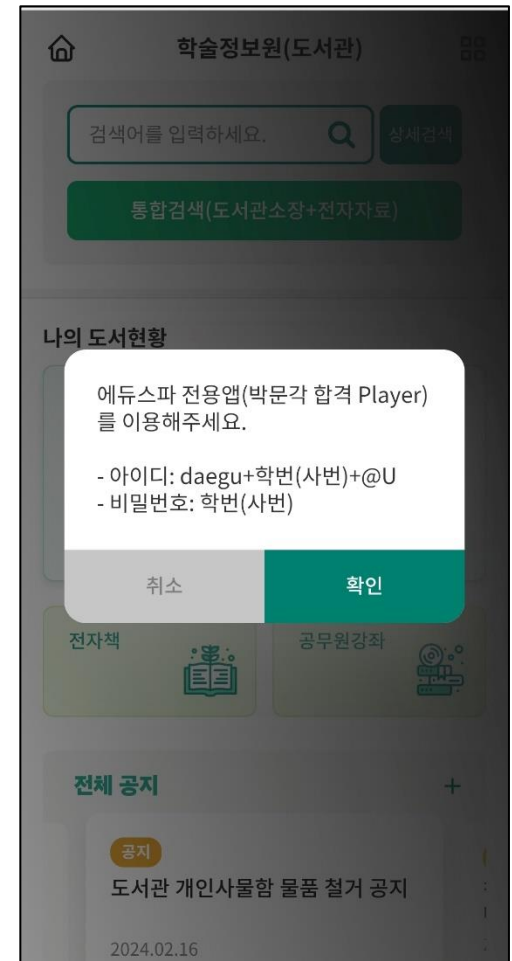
학술정보원(도서관)

검색어를 입력하세요.

상세검색

통합검색(도서관소장+전자자료)

나의 도서현황

에듀스파 전용앱(박문각 합격 Player)를 이용해주세요.

- 아이디: daegu+학번(사번)+@U
- 비밀번호: 학번(사번)

취소

확인

전자책

공무원강좌

전체 공지

+

공지

도서관 개인사물함 물품 철거 공지

2024.02.16